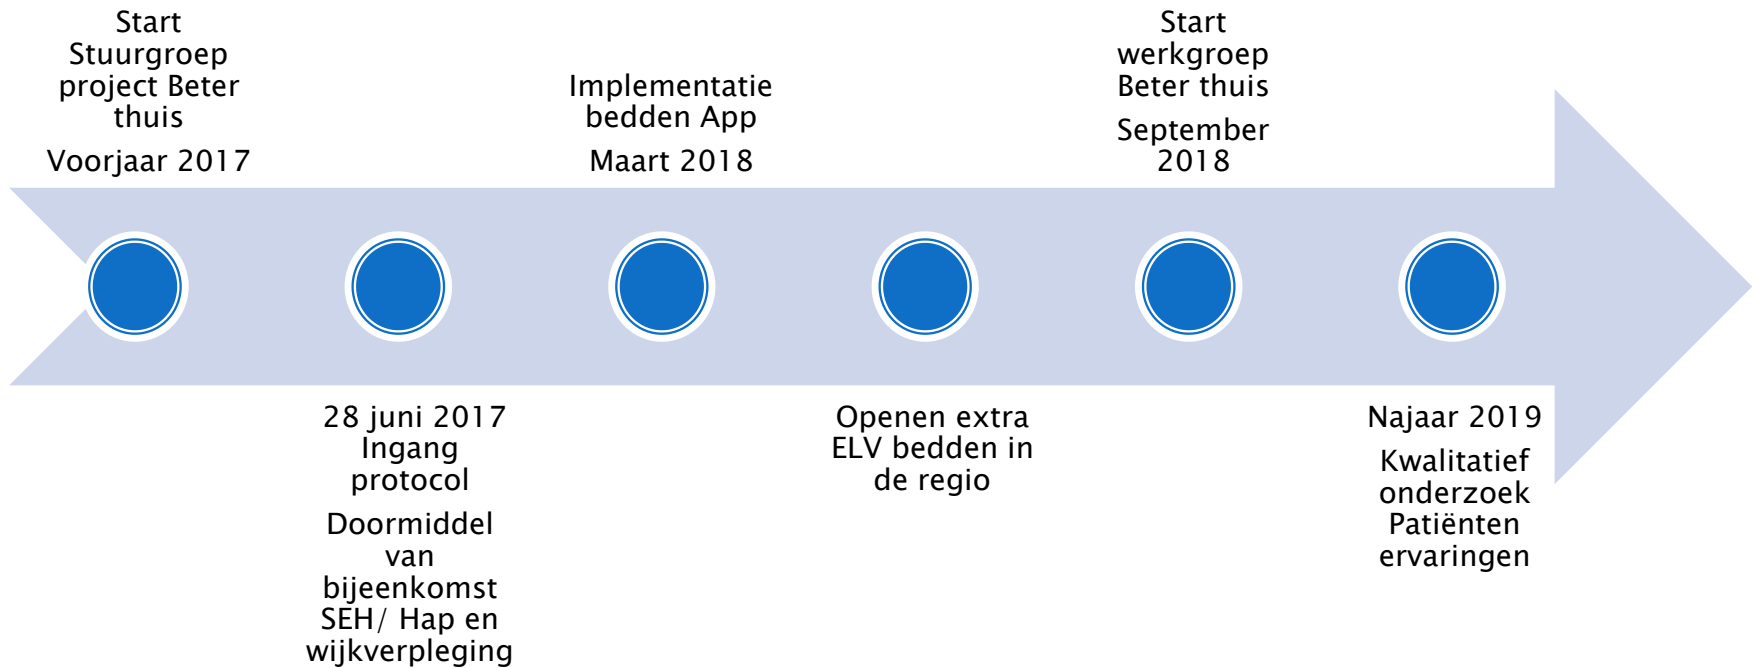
Start Stuurgroep project Beter thuis

Voorjaar 2017

Implementatie bedden App

Maart 2018

Start werkgroep Beter thuis

September 2018

28 juni 2017 Ingang protocol

Doormiddel van bijeenkomst SEH/ Hap en wijkverpleging

Openen extra ELV bedden in de regio

Najaar 2019

Kwalitatief onderzoek Patiënten ervaringen